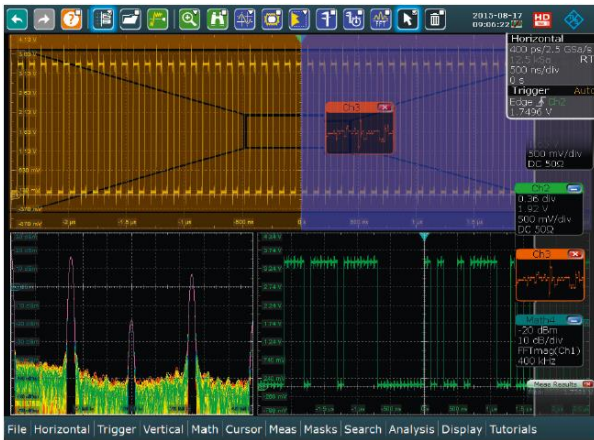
2013-08-17
09:06:22
HD
Horizontal
400 ps/2.5 GSa/s
RT
500 ns/div
0 s
Trigger
Auto
Edge
Ch2
1.7496 V
Ch3
500 mV/div
DC 50Ω
Ch2
0.36 div
1.92 V
500 mV/div
DC 50Ω
Ch3
Math4
-20 dBm
10 dB/div
FFTmag(Ch1)
400 kHz
Meas Results
File Horizontal Trigger Vertical Math Cursor Meas Masks Search Analysis Display Tutorials